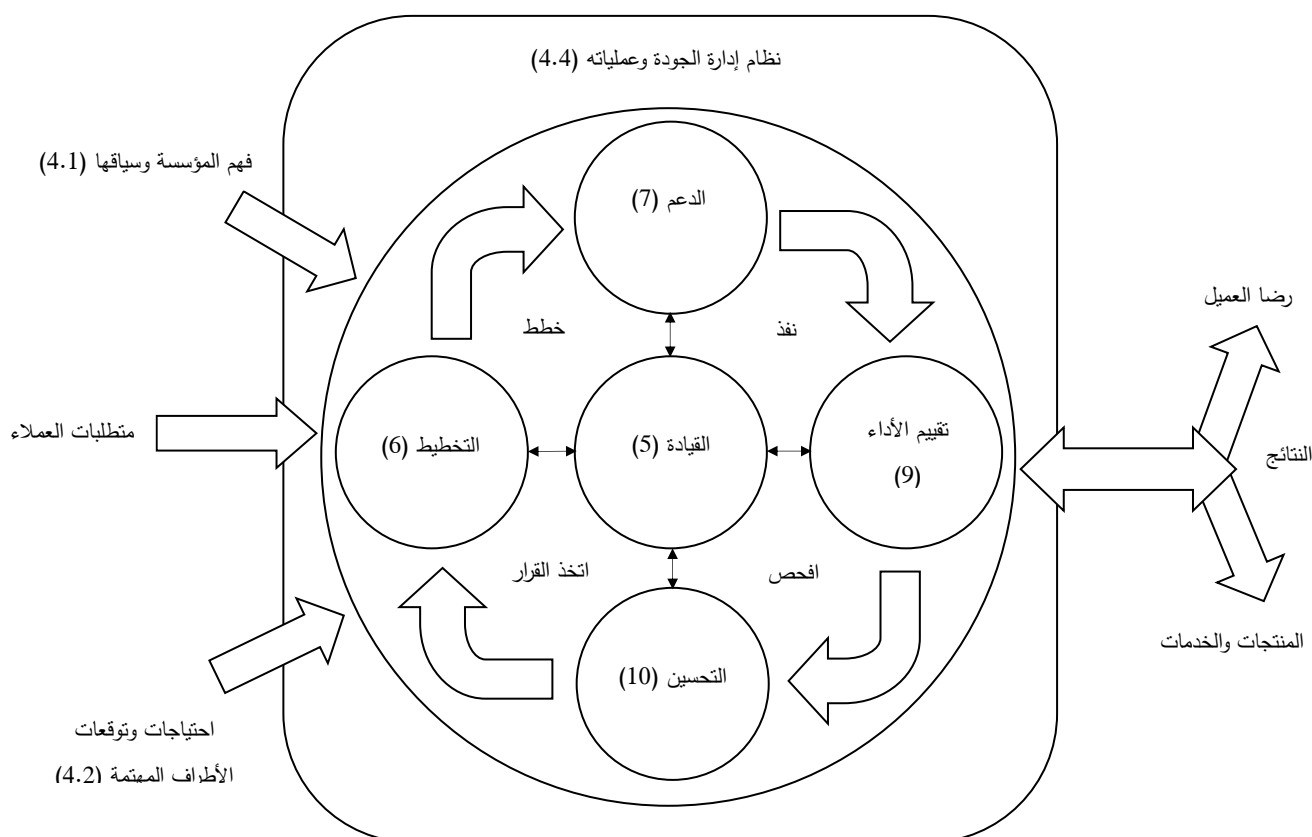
نظام إدارة الجودة وعملياته (4.4)

فهم المؤسسة وسياقها (4.1)

متطلبات العملاء

احتياجات وتوقعات الأطراف المهتمة (4.2)

الدعم (7)

خطط

نفذ

التخطيط (6)

القيادة (5)

تقييم الأداء (9)

اتخذ القرار

افحص

التحسين (10)

رضا العميل

النتائج

المنتجات والخدمات